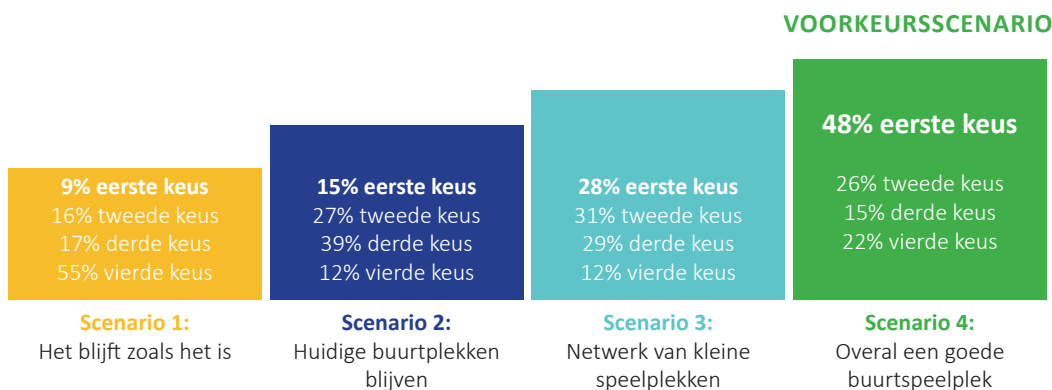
VOORKEURSSCENARIO

9% eerste keus
16% tweede keus
17% derde keus
55% vierde keus

Scenario 1:
Het blijft zoals het is

15% eerste keus
27% tweede keus
39% derde keus
12% vierde keus

Scenario 2:
Huidige buurtplekken blijven

28% eerste keus
31% tweede keus
29% derde keus
12% vierde keus

Scenario 3:
Netwerk van kleine speelplekken

48% eerste keus
26% tweede keus
15% derde keus
22% vierde keus

Scenario 4:
Overal een goede buurtspeelplek